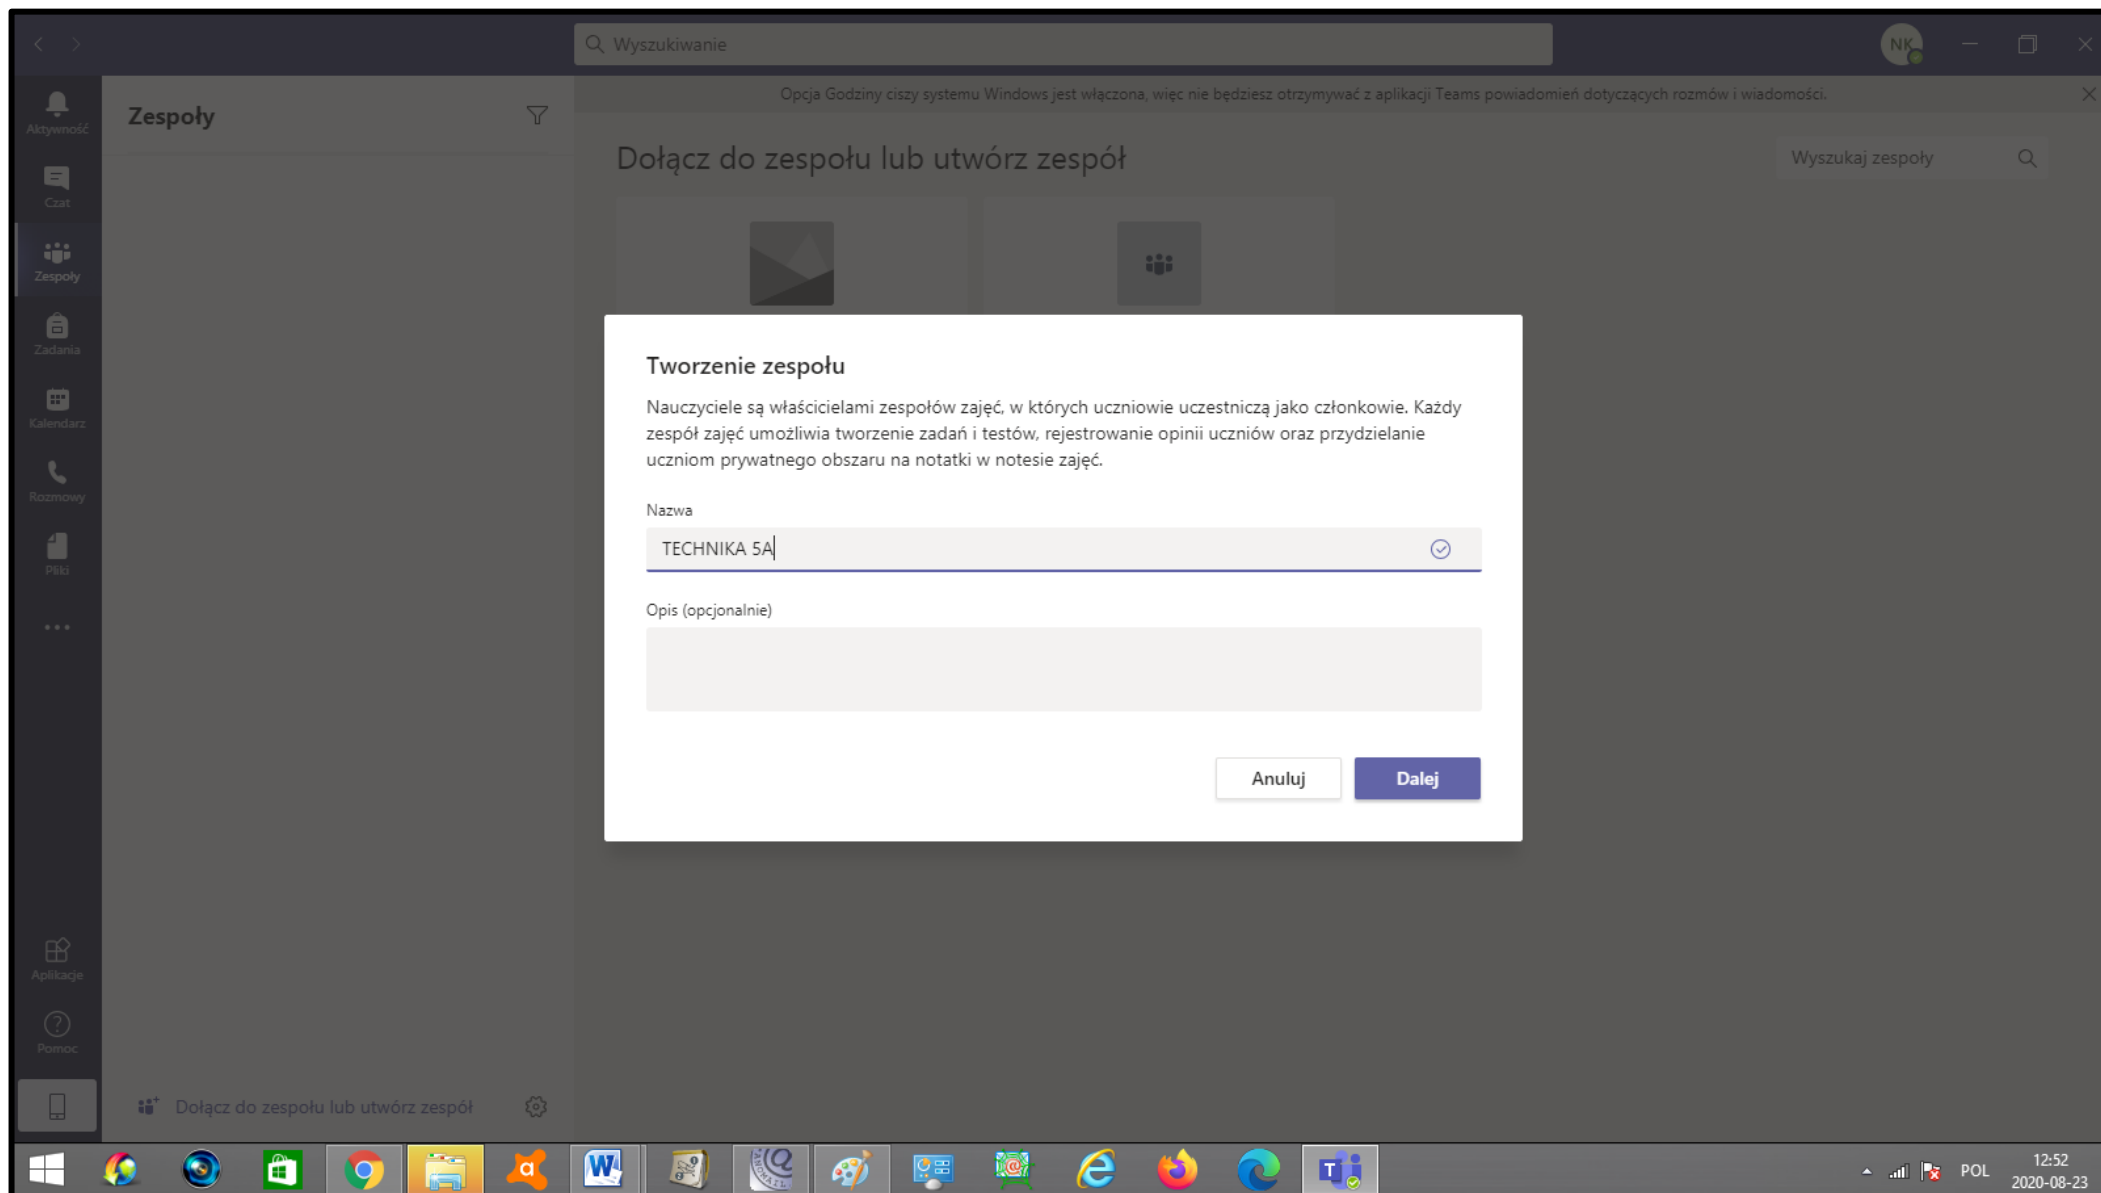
Wyszukiwanie

NK

Aktywność

Czat

Zespoły

Zadania

Kalendarz

Rozmowy

Pliki

...

Aplikacje

Pomoc

Zespoły

Opcja Godziny ciszy systemu Windows jest włączona, więc nie będziesz otrzymywać z aplikacji Teams powiadomień dotyczących rozmów i wiadomości.

Dołącz do zespołu lub utwórz zespół

Wyszukaj zespoły

Tworzenie zespołu

Nauczyciele są właścicielami zespołów zajęć, w których uczniowie uczestniczą jako członkowie. Każdy zespół zajęć umożliwia tworzenie zadań i testów, rejestrowanie opinii uczniów oraz przydzielanie uczniom prywatnego obszaru na notatki w notesie zajęć.

Nazwa

TECHNIKA 5A

Opis (opcjonalnie)

Anuluj

Dalej

Dołącz do zespołu lub utwórz zespół

POL

12:52

2020-08-23